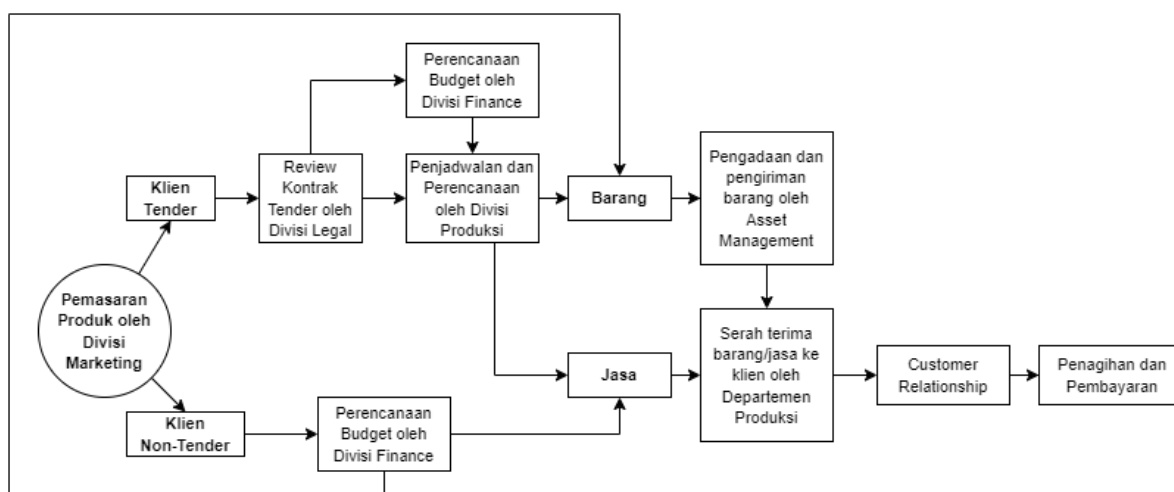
Perencanaan Budget oleh Divisi Finance

Klien Tender

Review Kontrak Tender oleh Divisi Legal

Penjadwalan dan Perencanaan oleh Divisi Produksi

Barang

Pengadaan dan pengiriman barang oleh Asset Management

Pemasaran Produk oleh Divisi Marketing

Jasa

Serah terima barang/jasa ke klien oleh Departemen Produksi

Customer Relationship

Penagihan dan Pembayaran

Klien Non-Tender

Perencanaan Budget oleh Divisi Finance